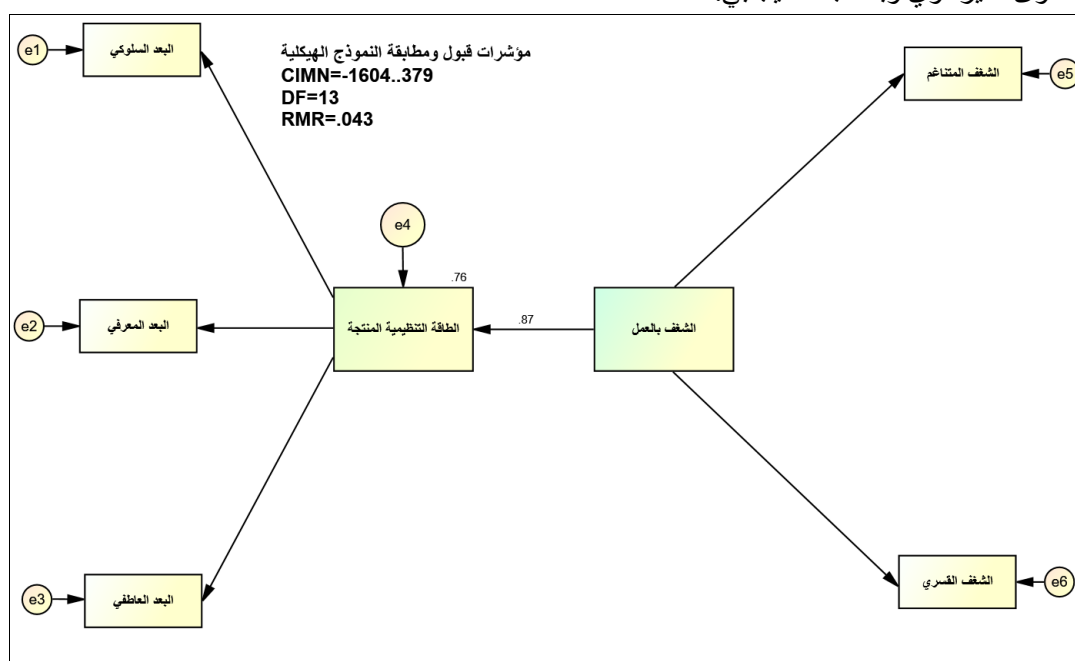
مؤشرات قبول ومطابقة النموذج الهيكلية
CIMN=-1604..379
DF=13
RMR=.043

e1
البعد السلوكي
e5
الشغف المتناغم
e4
.76
e2
البعد المعرفي
الطاقة التنظيمية المنتجة
.87
الشغف بالعمل
e6
الشغف القسري
e3
البعد العاطفي